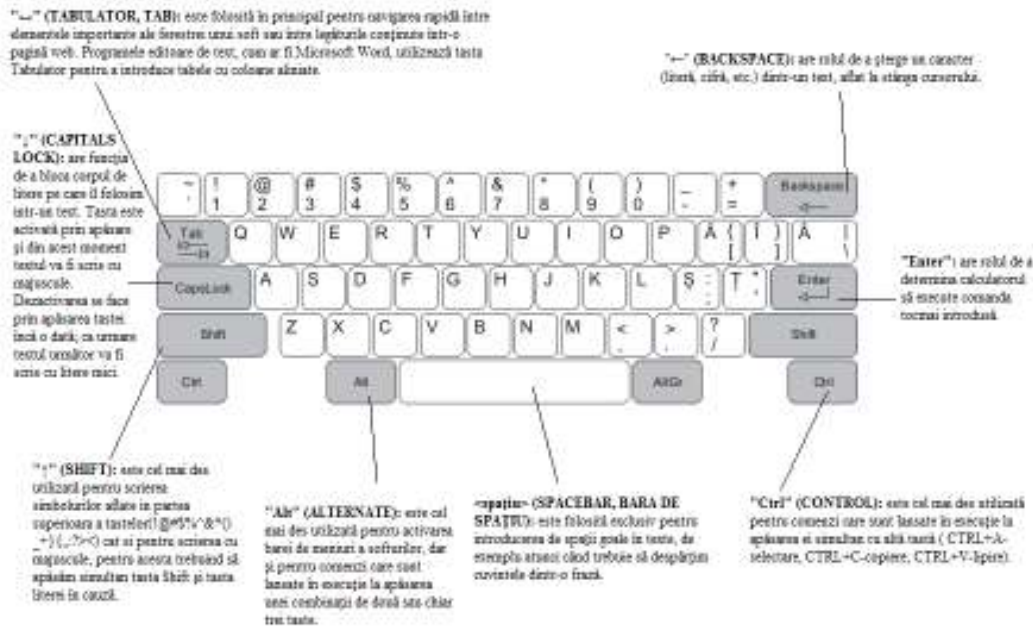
"↹" (TABULATOR, TAB): este folosită în principal pentru navigarea rapidă între elementele importante ale ferestrei unui soft sau între legăturile conținute într-o pagină web. Programele editoare de text, cum ar fi Microsoft Word, utilizează tasta Tabulator pentru a introduce tabele cu coloane aliniate.

"←" (BACKSPACE): are rolul de a șterge un caracter (literă, cifră, etc.) dintr-un text, aflat la stânga cursorului.

"⇪" (CAPITALS LOCK): are funcția de a bloca corpul de litere pe care îl folosim într-un text. Tasta este activată prin apăsare și din acest moment textul va fi scris cu majuscule. Dezactivarea se face prin apăsarea tastei încă o dată; ca urmare textul următor va fi scris cu litere mici.

~ ` ! 1 @ 2 # 3 $ 4 % 5 ^ 6 & 7 * 8 ( 9 ) 0 _ - + = Backspace ⟵

Tab Q W E R T Y U I O P Ă { [ Î } ] Â | \

CapsLock A S D F G H J K L Ș : ; Ț " ' Enter

Shift Z X C V B N M < , > . ? / Shift

Ctrl Alt AltGr Ctrl

"Enter": are rolul de a determina calculatorul să execute comanda tocmai introdusă.

"⇧" (SHIFT): este cel mai des utilizată pentru scrierea simbolurilor aflate în partea superioară a tastelor(!@#$%^&*()_+}{:"?><) cât și pentru scrierea cu majuscule, pentru aceasta trebuind să apăsăm simultan tasta Shift și tasta literei în cauză.

"Alt" (ALTERNATE): este cel mai des utilizată pentru activarea barei de meniuri a softurilor, dar și pentru comenzi care sunt lansate în execuție la apăsarea unei combinații de două sau chiar trei taste.

<spațiu> (SPACEBAR, BARA DE SPAȚIU): este folosită exclusiv pentru introducerea de spații goale în texte, de exemplu atunci când trebuie să despărțim cuvintele dintr-o frază.

"Ctrl" (CONTROL): este cel mai des utilizată pentru comenzi care sunt lansate în execuție la apăsarea ei simultan cu altă tastă ( CTRL+A-selectare, CTRL+C-copiere, CTRL+V-lipire).